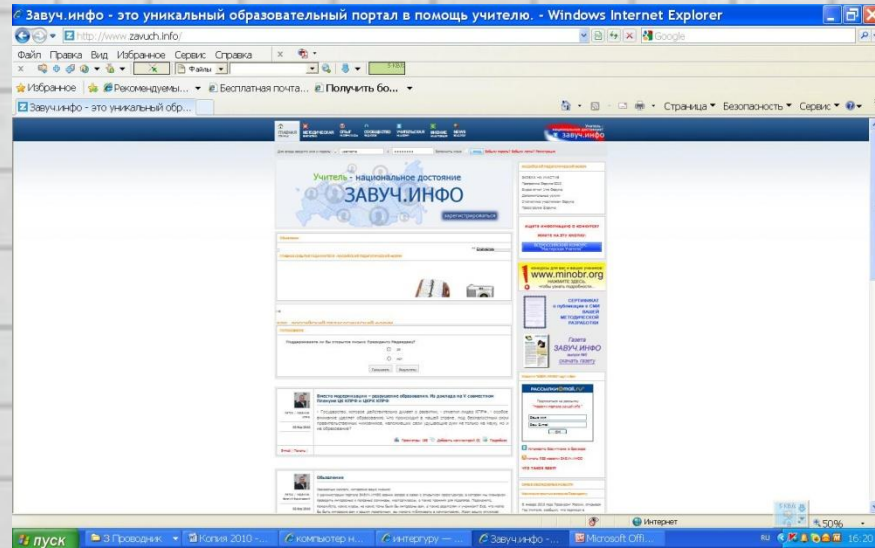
Завуч.инфо - это уникальный образовательный портал в помощь учителю. - Windows Internet Explorer

http://www.zavuch.info/

Google

Файл Правка Вид Избранное Сервис Справка

Файлы

Избранное | Рекомендуемы... Бесплатная почта... Получить бо...

Завуч.инфо - это уникальный обр...

Страница Безопасность Сервис

МЕТОДИЧЕСКАЯ КОПИЛКА

завуч.инфо

Учитель - национальное достояние

ЗАВУЧ.ИНФО

www.minobr.org

СЕРТИФИКАТ о публикации в СМИ ВАШЕЙ МЕТОДИЧЕСКОЙ РАЗРАБОТКИ

Газета ЗАВУЧ.ИНФО

скачать газету

РАССЫЛКИ

Вместо модернизации – разрушение образования. Из доклада на V совместном Пленуме ЦК КПРФ и ЦКРК КПРФ

Образование

Интернет

50%

пуск

3 Проводник

Копия 2010 -...

компьютер н...

интергуру —...

Завуч.инфо -...

Microsoft Offi...

16:20